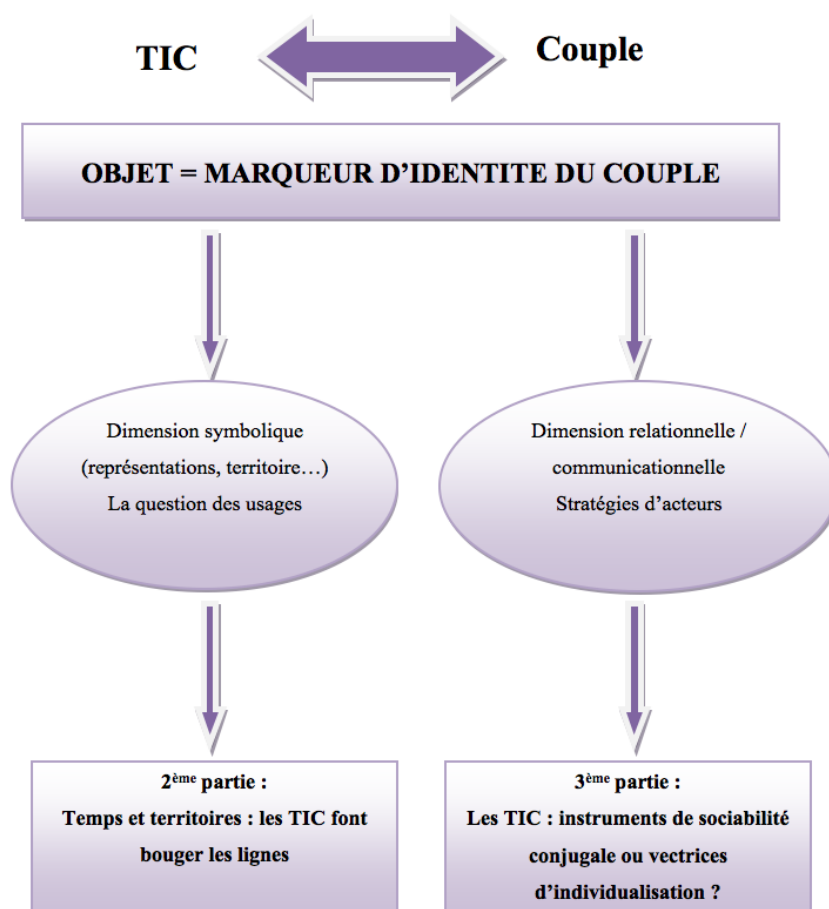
TIC

Couple

OBJET = MARQUEUR D'IDENTITE DU COUPLE

Dimension symbolique (représentations, territoire…) La question des usages

Dimension relationnelle / communicationnelle Stratégies d'acteurs

2$^{ème}$ partie : Temps et territoires : les TIC font bouger les lignes

3$^{ème}$ partie : Les TIC : instruments de sociabilité conjugale ou vectrices d'individualisation ?